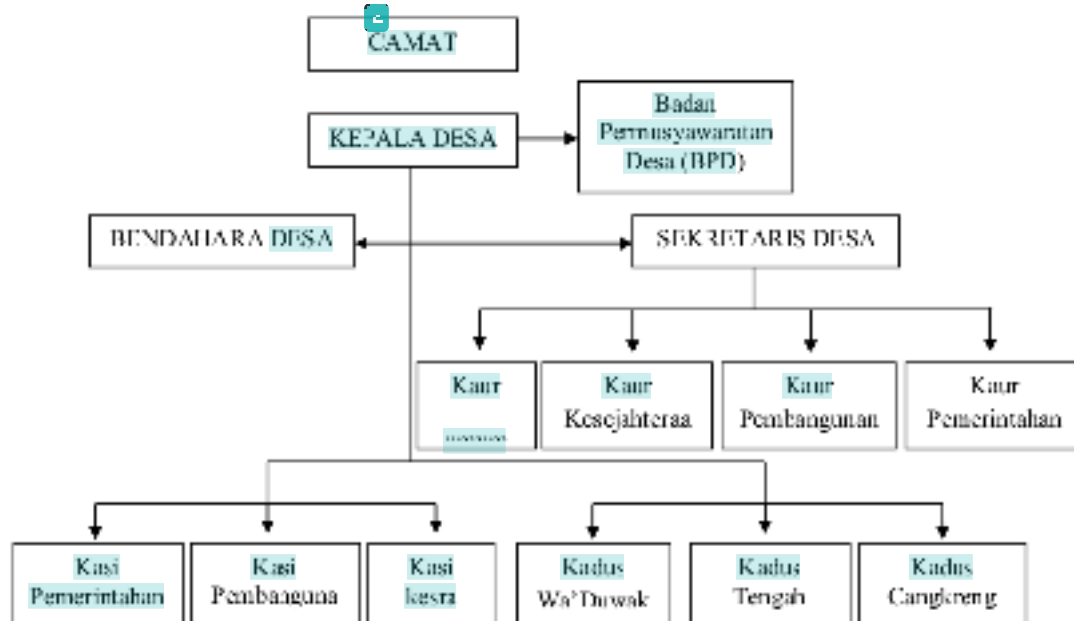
CAMAT

KEPALA DESA

Badan Permusyawaratan Desa (BPD)

BENDAHARA DESA

SEKRETARIS DESA

Kaur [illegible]

Kaur Kesejahteraa

Kaur Pembangunan

Kaur Pemerintahan

Kasi Pemerintahan

Kasi Pembanguna

Kasi kesra

Kadus Wa'Duwak

Kadus Tengah

Kadus Cangkreng